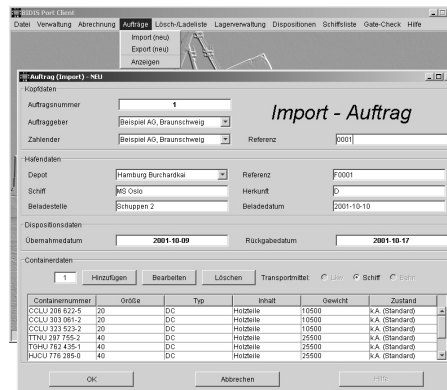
BIDIS Port Client

Datei Verwaltung Abrechnung Aufträge Lösch-/Ladeliste Lagerverwaltung Dispositionen Schiffsliste Gate-Check Hilfe

Import (neu)
Export (neu)
Anzeigen

Auftrag (Import) - NEU

Kopfdaten

Auftragsnummer 1

Auftraggeber Beispiel AG, Braunschweig

Import - Auftrag

Zahlender Beispiel AG, Braunschweig Referenz 0001

Hafendaten

Depot Hamburg Burchardkai Referenz F0001

Schiff MS Oslo Herkunft D

Beladestelle Schuppen 2 Beladedatum 2001-10-10

Dispositionsdaten

Übernahmedatum 2001-10-09 Rückgabedatum 2001-10-17

Containerdaten

1 Hinzufügen Bearbeiten Löschen Transportmittel: LKW Schiff Bahn

| Containernummer | Größe | Typ | Inhalt | Gewicht | Zustand |
|---|---|---|---|---|---|
| CCLU 206 622-5 | 20 | DC | Holzteile | 10500 | k.A. (Standard) |
| CCLU 303 061-2 | 20 | DC | Holzteile | 10500 | k.A. (Standard) |
| CCLU 323 523-2 | 20 | DC | Holzteile | 10500 | k.A. (Standard) |
| TTNU 297 755-2 | 40 | DC | Holzteile | 25500 | k.A. (Standard) |
| TGHU 762 435-1 | 40 | DC | Holzteile | 25500 | k.A. (Standard) |
| HJCU 776 285-0 | 40 | DC | Holzteile | 25500 | k.A. (Standard) |

OK Abbrechen Hilfe